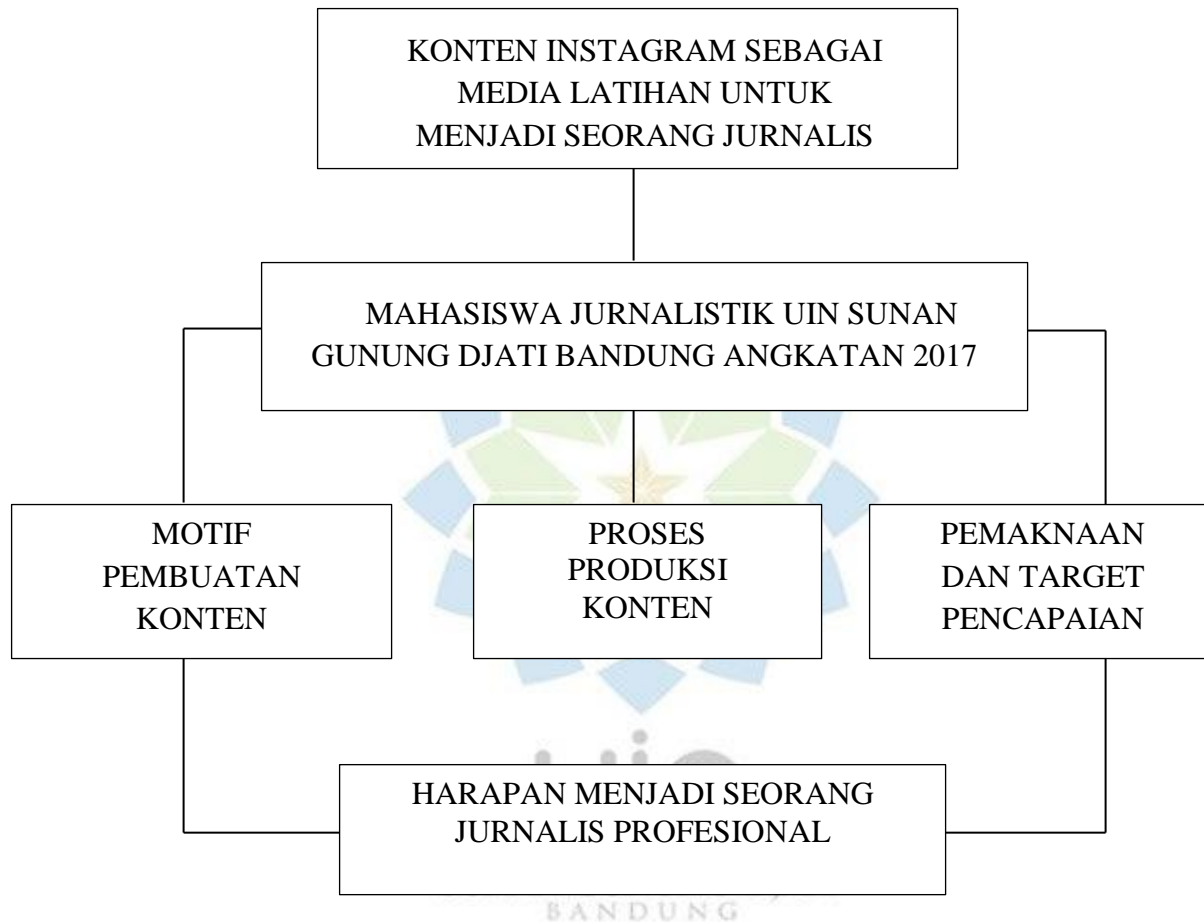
KONTEN INSTAGRAM SEBAGAI MEDIA LATIHAN UNTUK MENJADI SEORANG JURNALIS

MAHASISWA JURNALISTIK UIN SUNAN GUNUNG DJATI BANDUNG ANGKATAN 2017

MOTIF PEMBUATAN KONTEN

PROSES PRODUKSI KONTEN

PEMAKNAAN DAN TARGET PENCAPAIAN

HARAPAN MENJADI SEORANG JURNALIS PROFESIONAL

BANDUNG